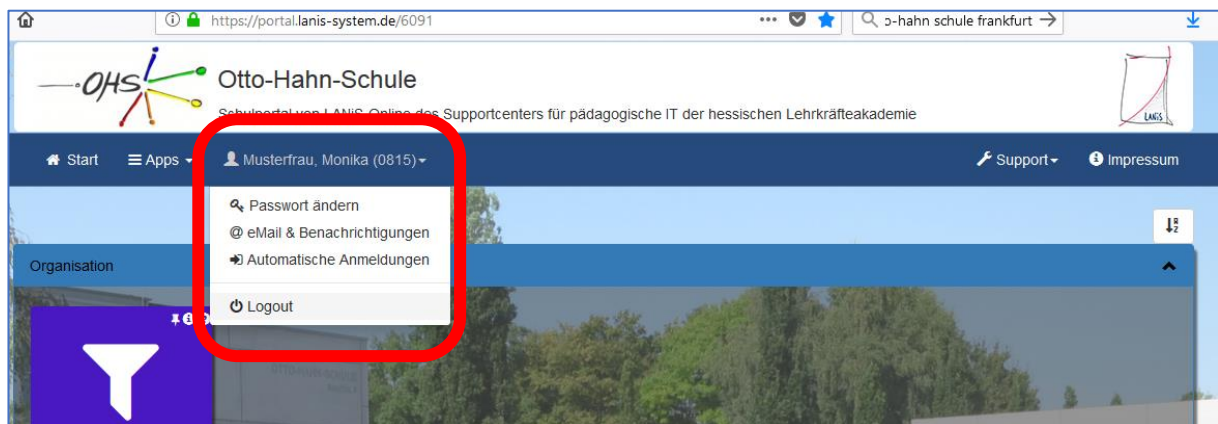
https://portal.lanis-system.de/6091

ɔ-hahn schule frankfurt

OHS

Otto-Hahn-Schule

Schulportal von LANiS-Online des Supportcenters für pädagogische IT der hessischen Lehrkräfteakademie

LANiS

Start
Apps
Musterfrau, Monika (0815)
Support
Impressum

Passwort ändern
@ eMail & Benachrichtigungen
Automatische Anmeldungen
Logout

Organisation